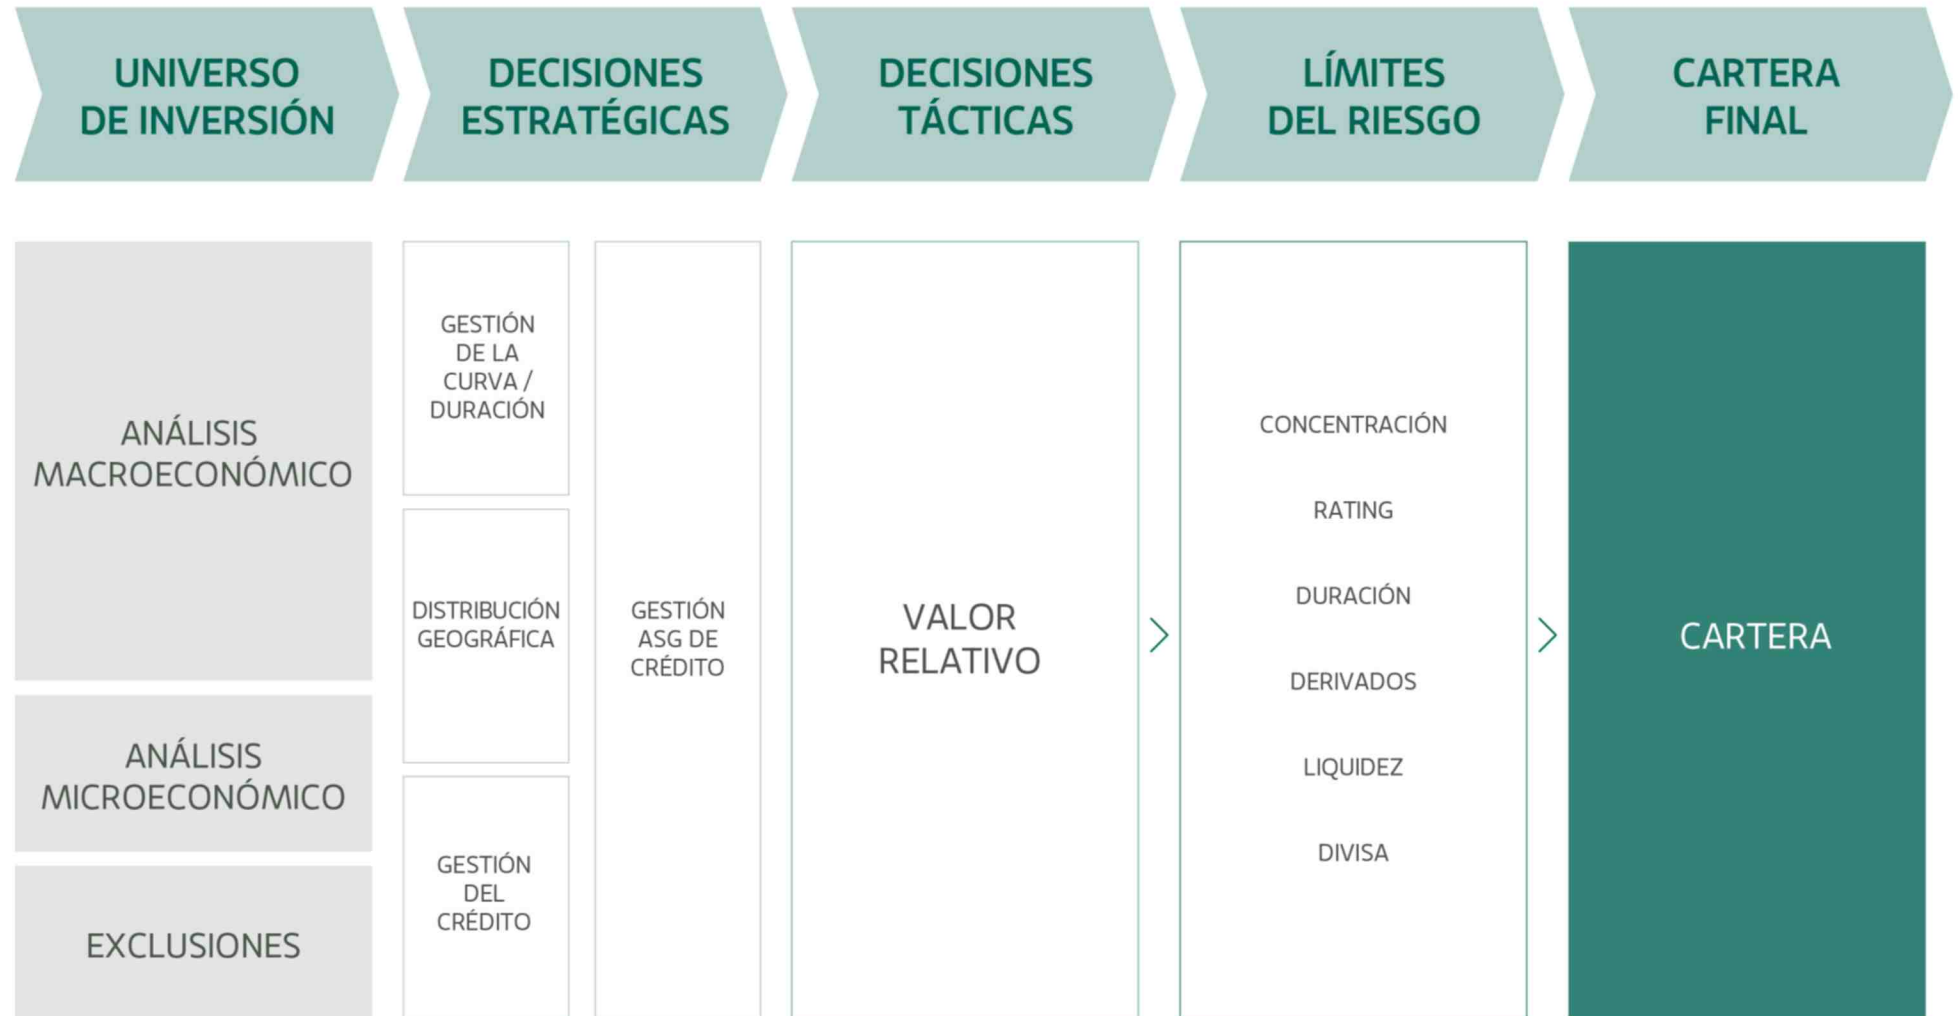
UNIVERSO DE INVERSIÓN

DECISIONES ESTRATÉGICAS

DECISIONES TÁCTICAS

LÍMITES DEL RIESGO

CARTERA FINAL

ANÁLISIS MACROECONÓMICO

ANÁLISIS MICROECONÓMICO

EXCLUSIONES

GESTIÓN DE LA CURVA / DURACIÓN

DISTRIBUCIÓN GEOGRÁFICA

GESTIÓN DEL CRÉDITO

GESTIÓN ASG DE CRÉDITO

VALOR RELATIVO

CONCENTRACIÓN

RATING

DURACIÓN

DERIVADOS

LIQUIDEZ

DIVISA

CARTERA